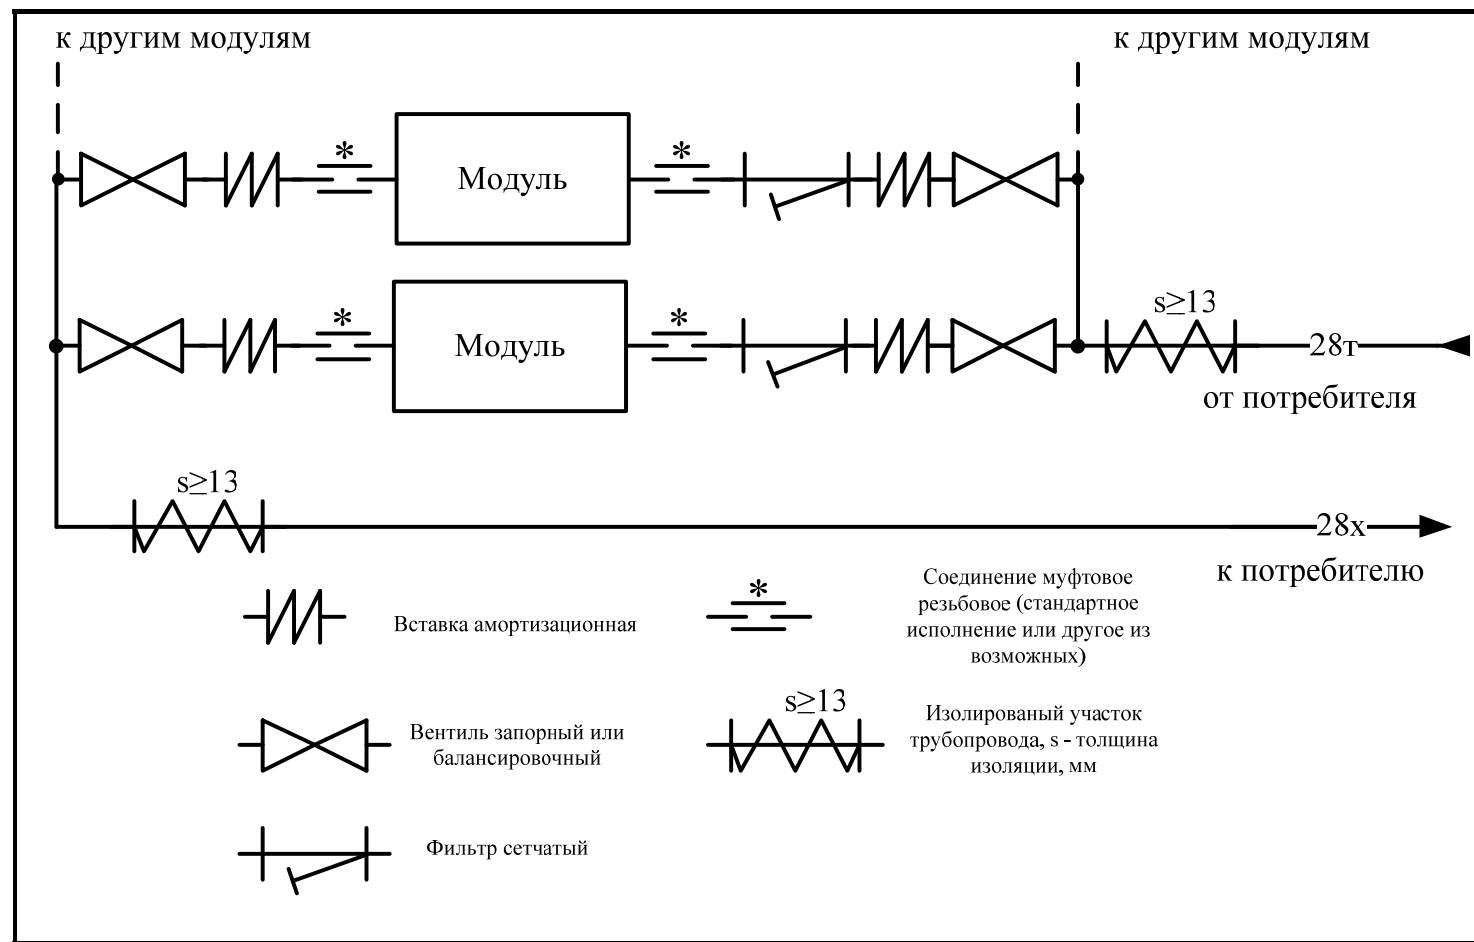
к другим модулям

к другим модулям

*

Модуль

*

*

Модуль

*

s≥13

28т

от потребителя

s≥13

28х

к потребителю

Вставка амортизационная

*

Соединение муфтовое резьбовое (стандартное исполнение или другое из возможных)

Вентиль запорный или балансировочный

s≥13

Изолированый участок трубопровода, s - толщина изоляции, мм

Фильтр сетчатый